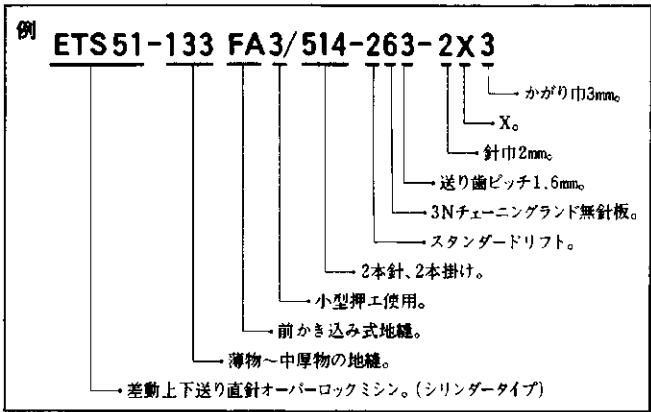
例

ETS51-133 FA3/514-263-2X3

かがり巾3mm。

X。

針巾2mm。

送り歯ピッチ1.6mm。

3Nチェーニングランド無針板。

スタンダードリフト。

2本針、2本掛け。

小型押エ使用。

前かき込み式地縫。

薄物～中厚物の地縫。

差動上下送り直針オーバーロックミシン。(シリンダータイプ)